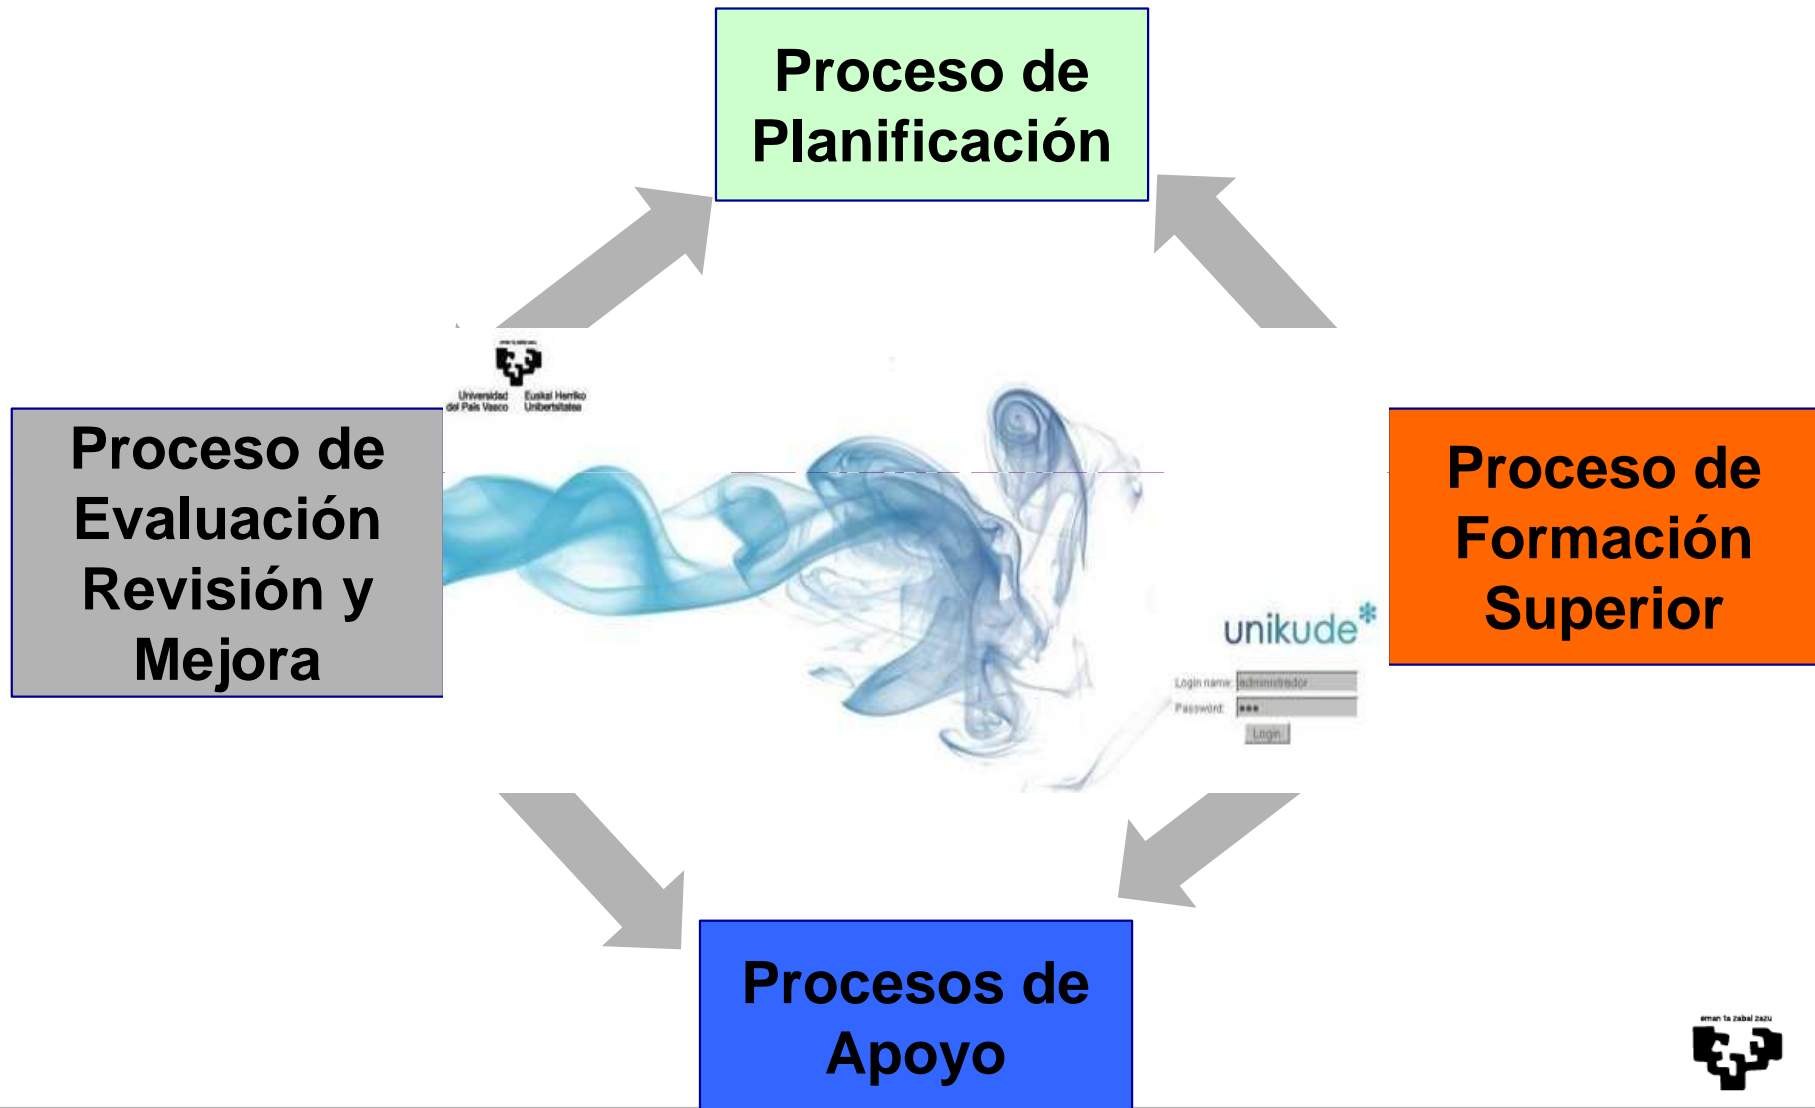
Proceso de Planificación

Proceso de Evaluación Revisión y Mejora

Universidad del País Vasco
Euskal Herriko Unibertsitatea

unikude*

Login name: administrador
Password: ***
Login

Proceso de Formación Superior

Procesos de Apoyo

eman ta zabal zazu